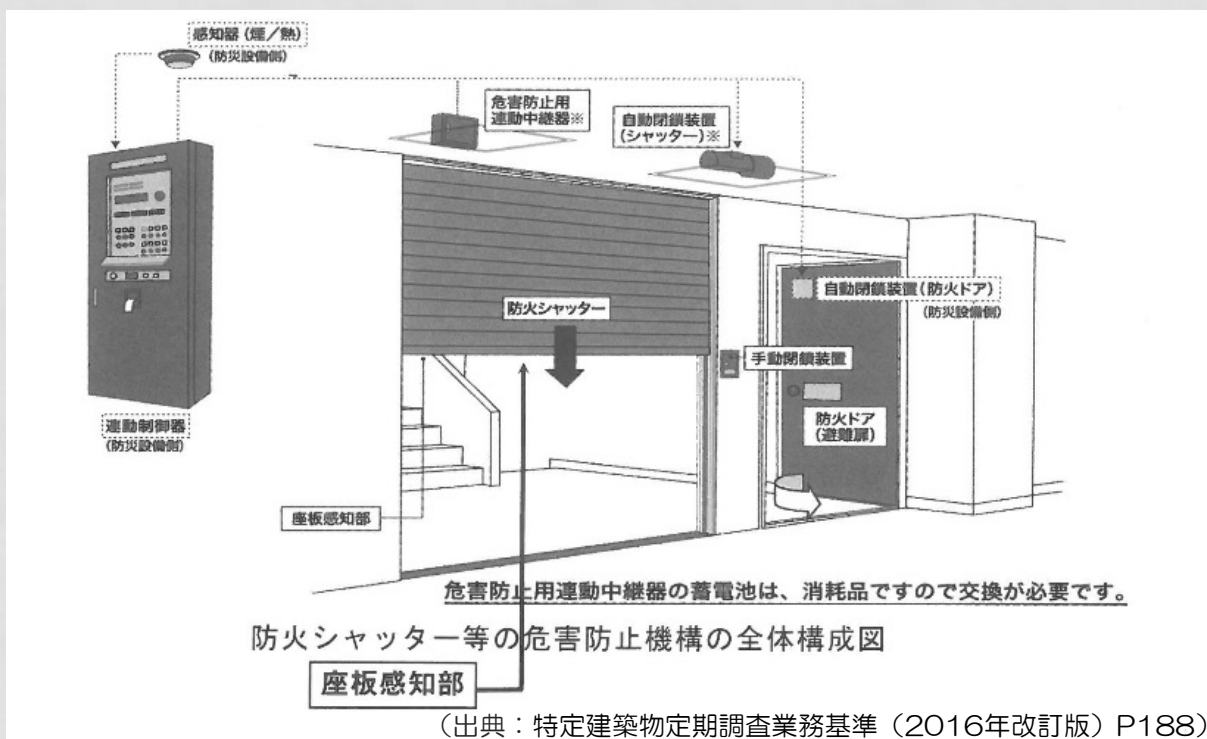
感知器（煙／熱）
（防災設備側）

危害防止用
連動中継器※

自動閉鎖装置
（シャッター）※

防火シャッター

自動閉鎖装置（防火ドア）
（防災設備側）

手動閉鎖装置

防火ドア
（避難扉）

連動制御器
（防災設備側）

座板感知部

危害防止用連動中継器の蓄電池は、消耗品ですので交換が必要です。

防火シャッター等の危害防止機構の全体構成図

座板感知部

（出典：特定建築物定期調査業務基準（2016年改訂版）P188）